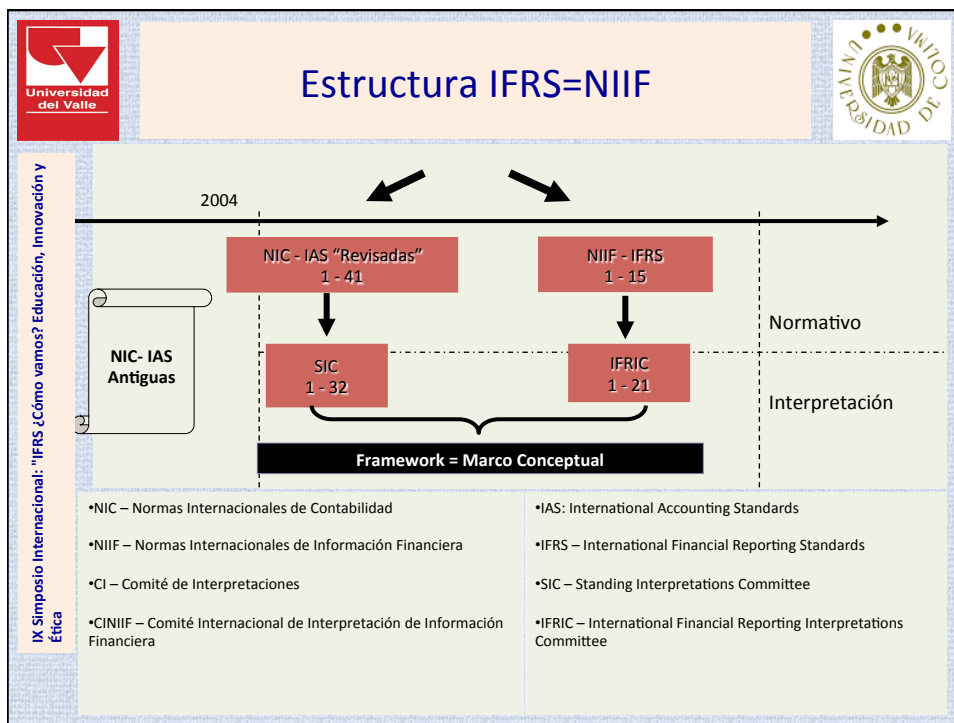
Universidad del Valle

Estructura IFRS=NIIF

UNIVERSIDAD DE COLUMBIA

IX Simposio Internacional: "IFRS ¿Cómo vamos? Educación, Innovación y Ética

2004

NIC - IAS "Revisadas"
1 - 41

NIIF - IFRS
1 - 15

Normativo

NIC- IAS Antiguas

SIC
1 - 32

IFRIC
1 - 21

Interpretación

Framework = Marco Conceptual

•NIC – Normas Internacionales de Contabilidad

•NIIF – Normas Internacionales de Información Financiera

•CI – Comité de Interpretaciones

•CINIIF – Comité Internacional de Interpretación de Información Financiera

•IAS: International Accounting Standards

•IFRS – International Financial Reporting Standards

•SIC – Standing Interpretations Committee

•IFRIC – International Financial Reporting Interpretations Committee